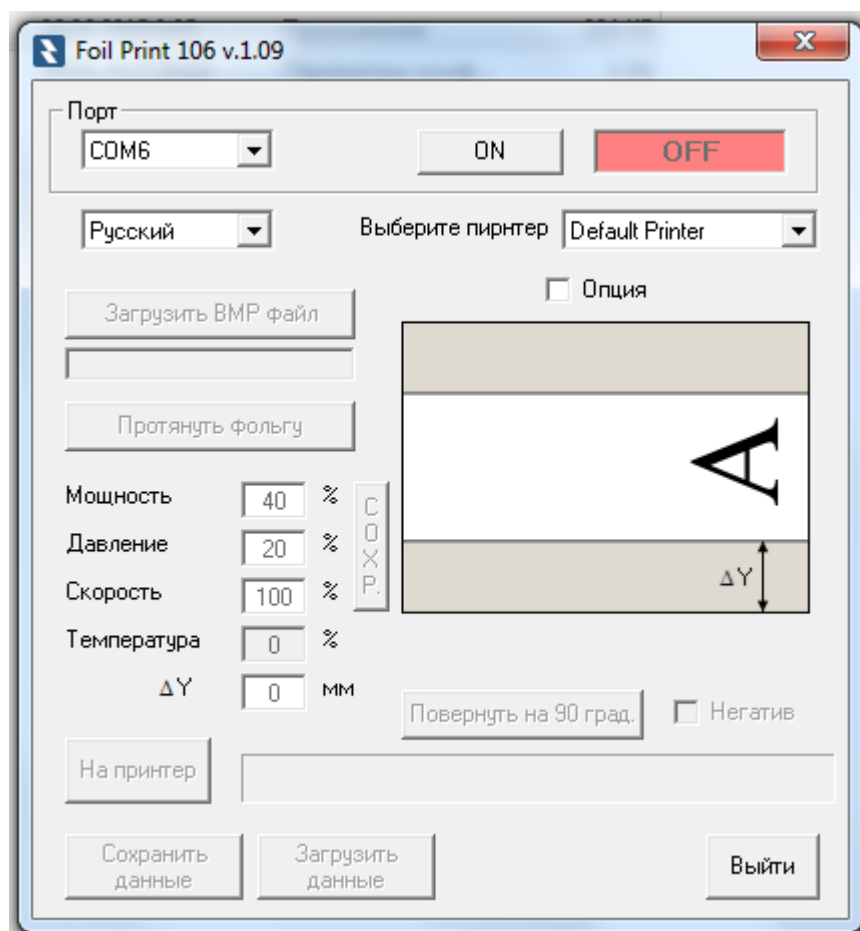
Foil Print 106 v.1.09

Порт
COM6
ON
OFF

Русский
Выберите пирнтер
Default Printer

Опция

Загрузить BMP файл

Протянуть фольгу

A

Мощность 40 %
Давление 20 %
Скорость 100 %
Температура 0 %
ΔY 0 мм

С О Х Р.

ΔY

Повернуть на 90 град.
Негатив

На принтер

Сохранить данные
Загрузить данные
Выйти